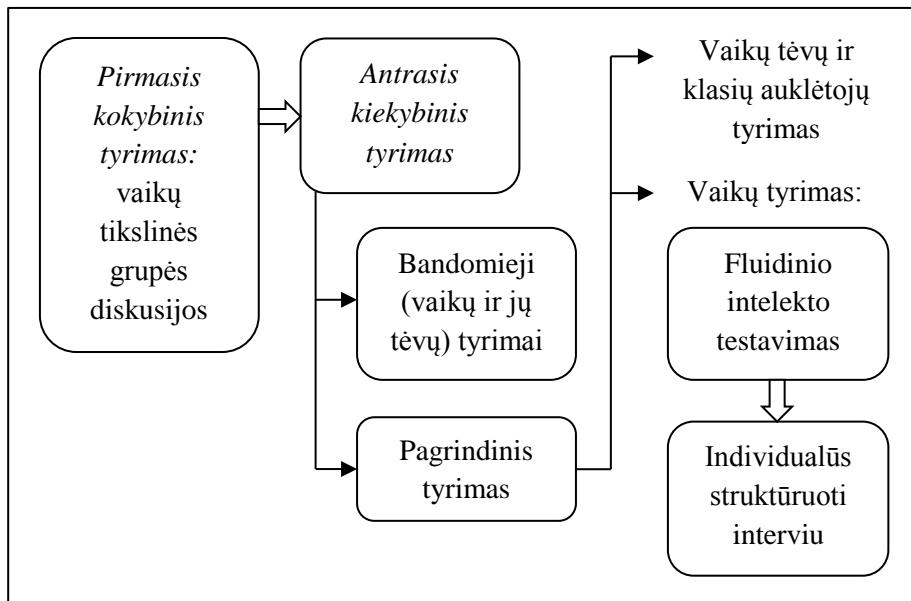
Pirmasis kokybinis tyrimas: vaikų tikslinės grupės diskusijos

Antrasis kiekybinis tyrimas

Bandomieji (vaikų ir jų tėvų) tyrimai

Pagrindinis tyrimas

Vaikų tėvų ir klasių auklėtojų tyrimas

Vaikų tyrimas:

Fluidinio intelekto testavimas

Individualūs struktūruoti interviu